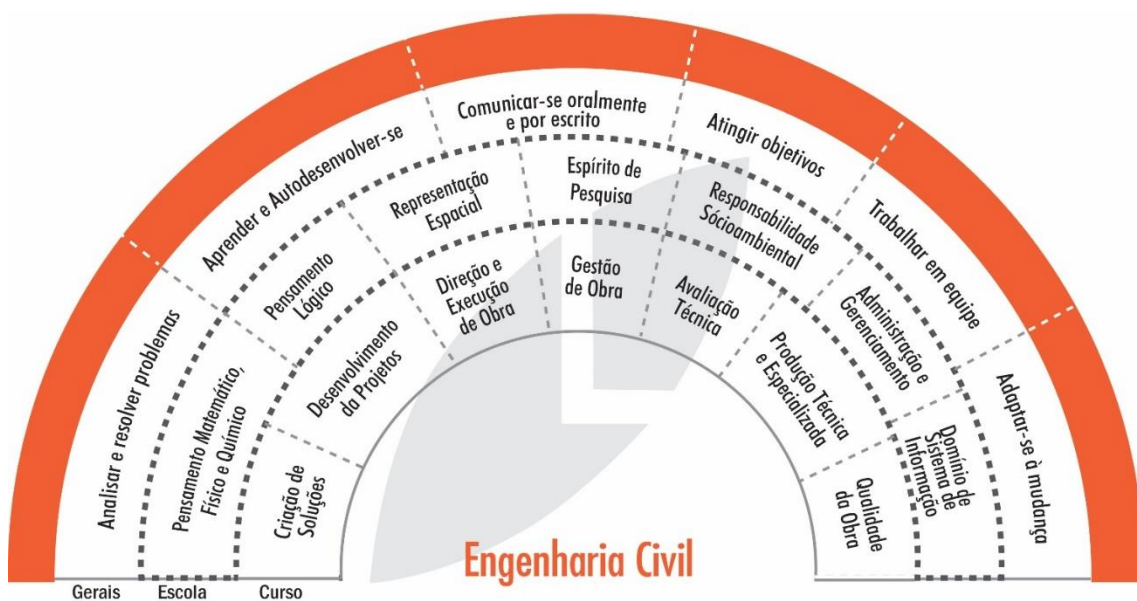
Analisar e resolver problemas

Aprender e Autodesenvolver-se

Comunicar-se oralmente e por escrito

Atingir objetivos

Trabalhar em equipe

Adaptar-se à mudança

Pensamento Matemático, Físico e Químico

Pensamento Lógico

Representação Espacial

Espírito de Pesquisa

Responsabilidade Sócioambiental

Administração e Gerenciamento

Domínio de Sistema de Informação

Criação de Soluções

Desenvolvimento da Projetos

Direção e Execução de Obra

Gestão de Obra

Avaliação Técnica

Produção Técnica e Especializada

Qualidade da Obra

Engenharia Civil

Gerais

Escola

Curso